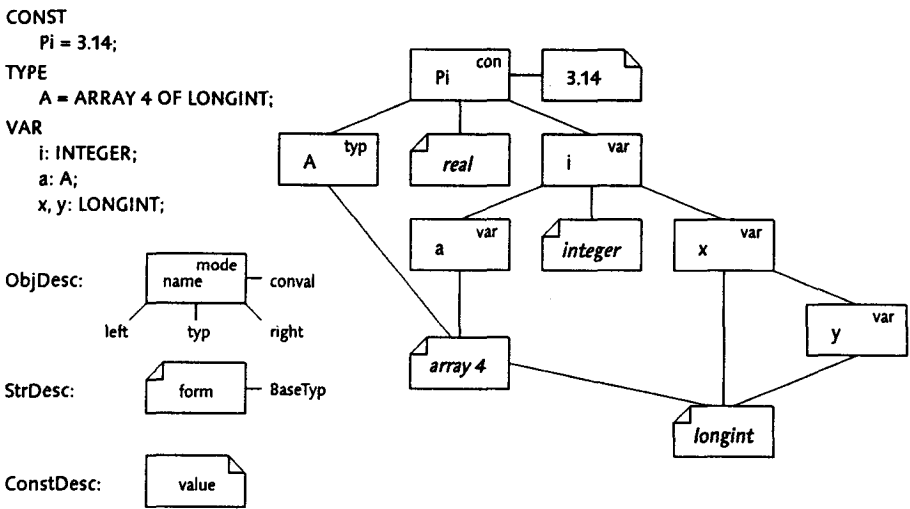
CONST
Pi = 3.14;
TYPE
A = ARRAY 4 OF LONGINT;
VAR
i: INTEGER;
a: A;
x, y: LONGINT;

ObjDesc: name mode conval left typ right

StrDesc: form BaseTyp

ConstDesc: value

Pi con
3.14
A typ
real
i var
a var
integer
x var
y var
array 4
longint